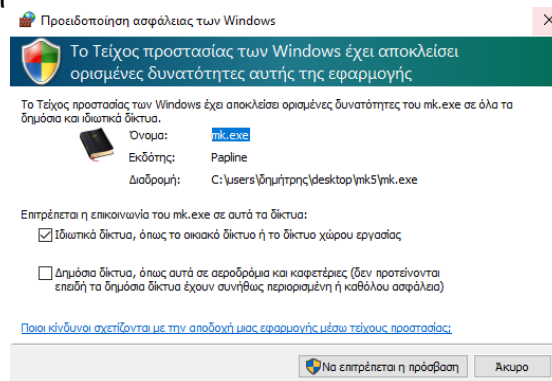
Προειδοποίηση ασφάλειας των Windows

Το Τείχος προστασίας των Windows έχει αποκλείσει ορισμένες δυνατότητες αυτής της εφαρμογής

Το Τείχος προστασίας των Windows έχει αποκλείσει ορισμένες δυνατότητες του mk.exe σε όλα τα δημόσια και ιδιωτικά δίκτυα.

Όνομα: mk.exe
Εκδότης: Papline
Διαδρομή: C:\users\δημήτρης\desktop\mk5\mk.exe

Επιτρέπεται η επικοινωνία του mk.exe σε αυτά τα δίκτυα:

Ιδιωτικά δίκτυα, όπως το οικιακό δίκτυο ή το δίκτυο χώρου εργασίας

Δημόσια δίκτυα, όπως αυτά σε αεροδρόμια και καφετέριες (δεν προτείνονται επειδή τα δημόσια δίκτυα έχουν συνήθως περιορισμένη ή καθόλου ασφάλεια)

Ποιοι κίνδυνοι σχετίζονται με την αποδοχή μιας εφαρμογής μέσω τείχους προστασίας;

Να επιτρέπεται η πρόσβαση    Άκυρο